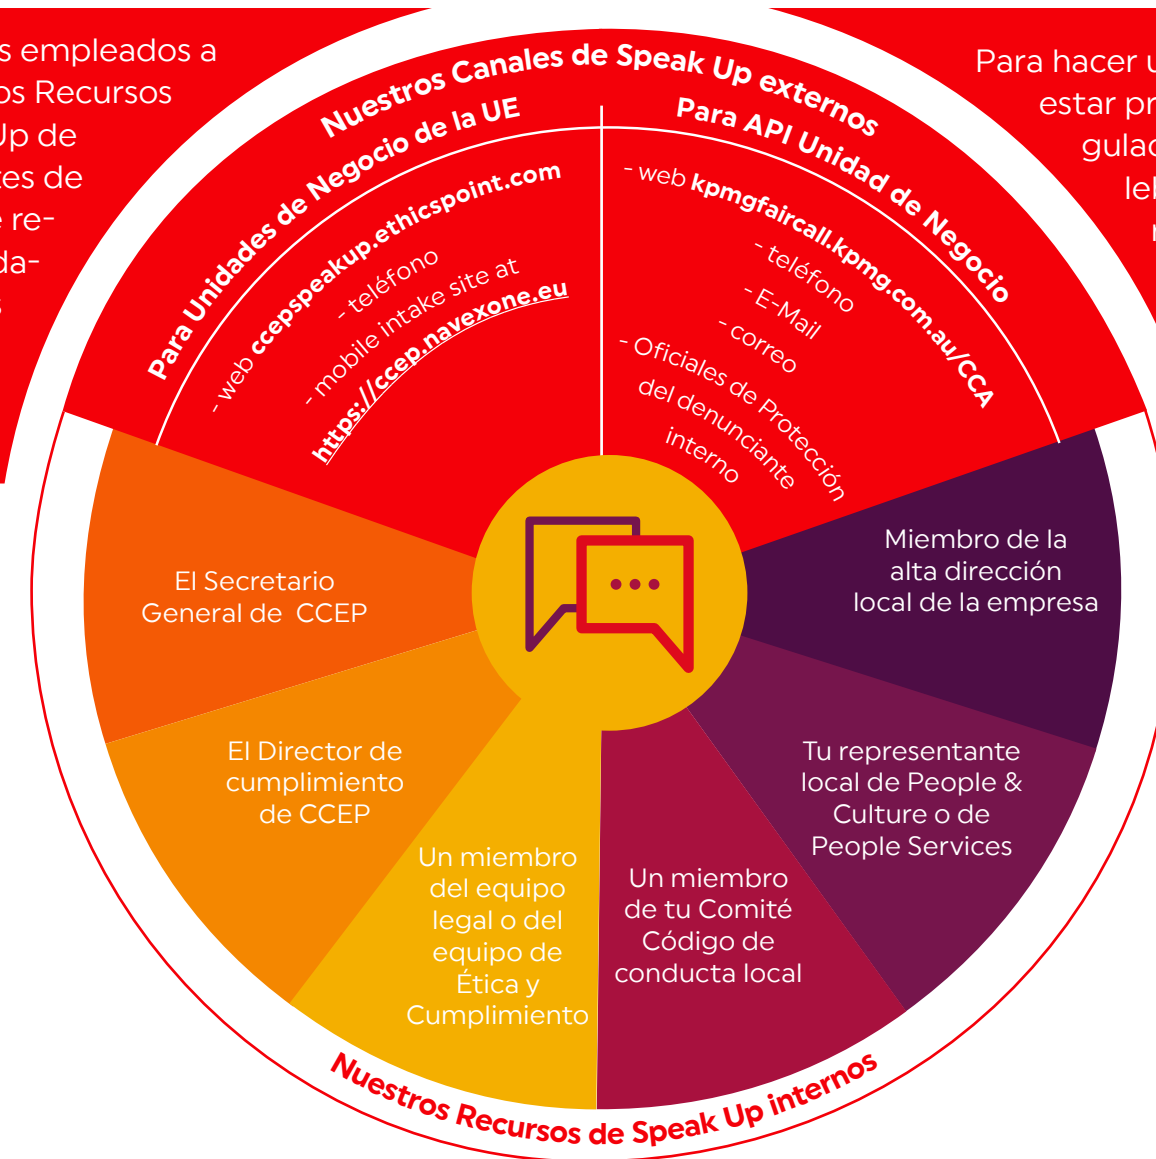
s empleados a
os Recursos
Up de
tes de
e re-
da-
s

Para hacer u
estar pr
gulac
lel
r

Nuestros Canales de Speak Up externos

Para Unidades de Negocio de la UE
- web ccepspeakup.ethicspoint.com
- teléfono
- mobile intake site at https://ccep.navexone.eu

Para API Unidad de Negocio
- web kpmgfaircall.kpmg.com.au/CCA
- teléfono
- E-Mail
- correo
- Oficiales de Protección del denunciante interno

Miembro de la alta dirección local de la empresa

Tu representante local de People & Culture o de People Services

Un miembro de tu Comité Código de conducta local

Un miembro del equipo legal o del equipo de Ética y Cumplimiento

El Director de cumplimiento de CCEP

El Secretario General de CCEP

Nuestros Recursos de Speak Up internos